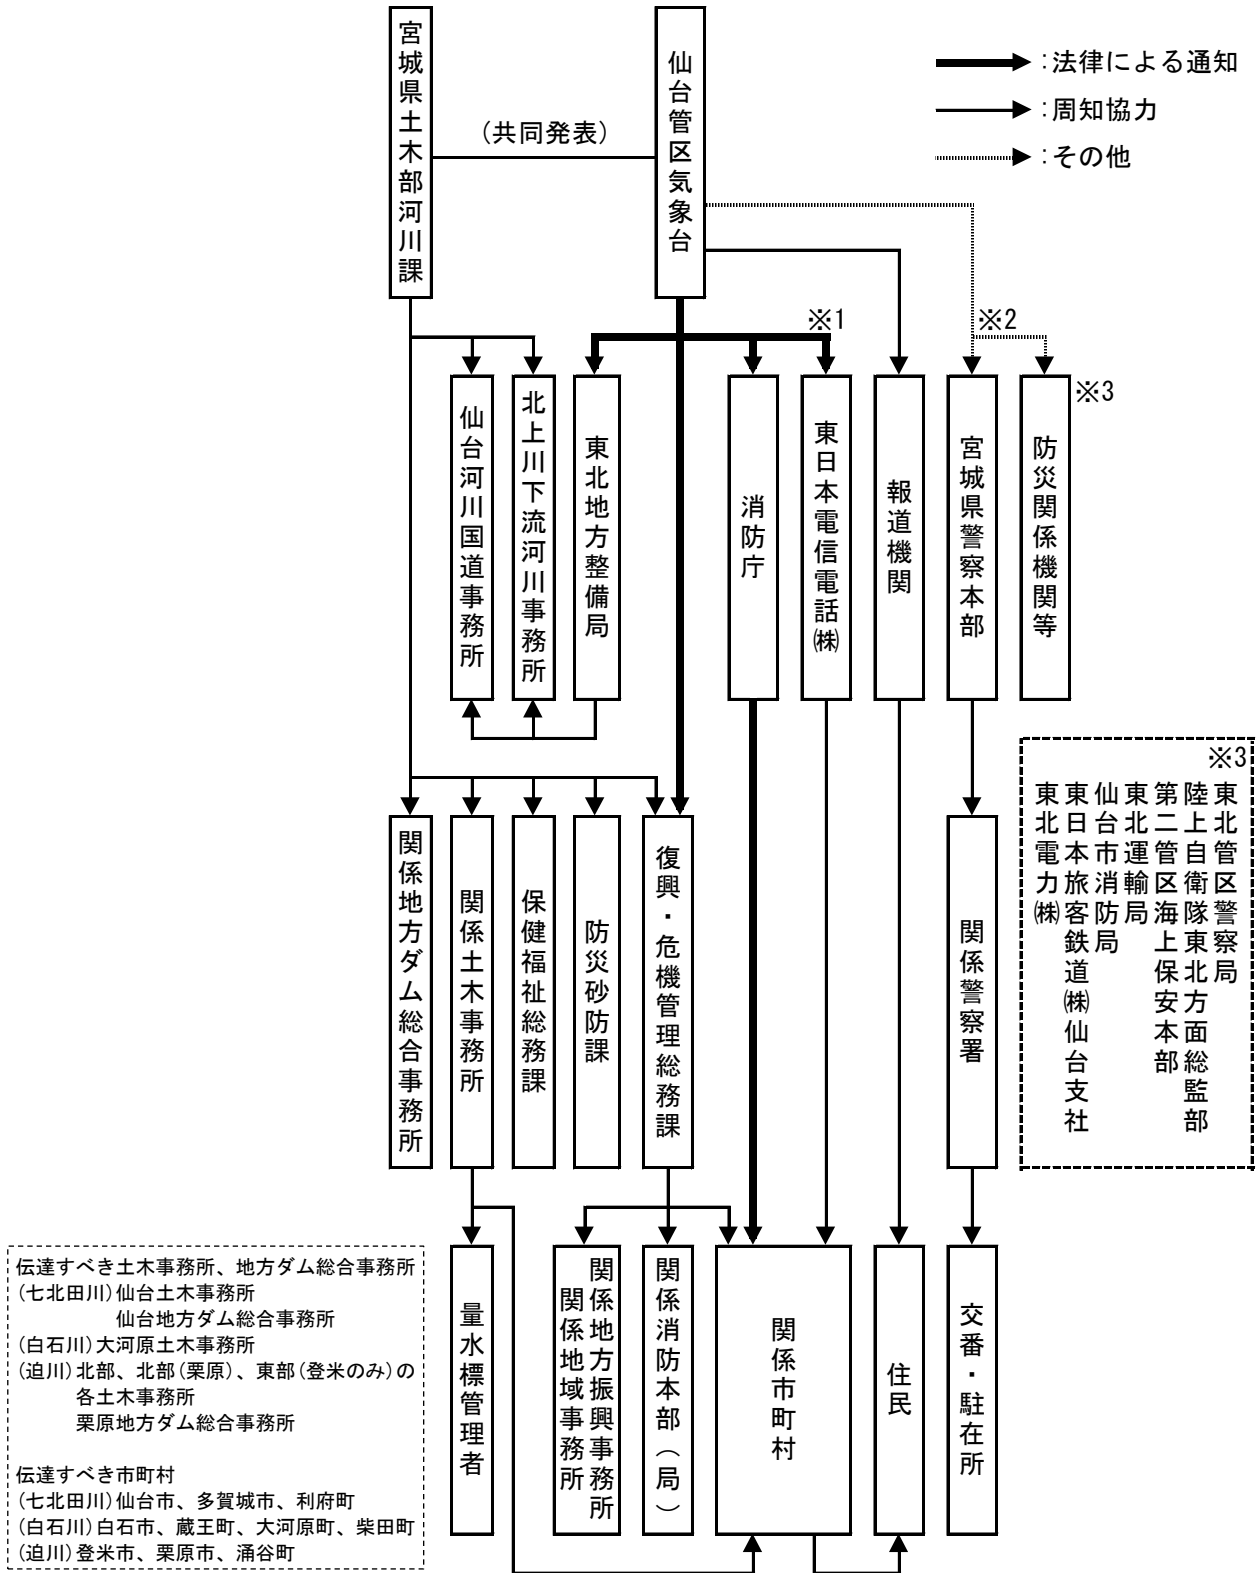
宮城県土木部河川課

(共同発表)

仙台管区気象台

:法律による通知
:周知協力
:その他

※1
※2
※3

仙台河川国道事務所
北上川下流河川事務所
東北地方整備局
消防庁
東日本電信電話㈱
報道機関
宮城県警察本部
防災関係機関等

※3
東北管区警察局
陸上自衛隊東北方面総監部
第二管区海上保安本部
東北運輸局
仙台市消防局
東日本旅客鉄道㈱仙台支社
東北電力㈱

関係地方ダム総合事務所
関係土木事務所
保健福祉総務課
防災砂防課
復興・危機管理総務課
関係警察署

量水標管理者
関係地方振興事務所 関係地域事務所
関係消防本部(局)
関係市町村
住民
交番・駐在所

伝達すべき土木事務所、地方ダム総合事務所
(七北田川)仙台土木事務所
仙台地方ダム総合事務所
(白石川)大河原土木事務所
(迫川)北部、北部(栗原)、東部(登米のみ)の各土木事務所
栗原地方ダム総合事務所

伝達すべき市町村
(七北田川)仙台市、多賀城市、利府町
(白石川)白石市、蔵王町、大河原町、柴田町
(迫川)登米市、栗原市、涌谷町